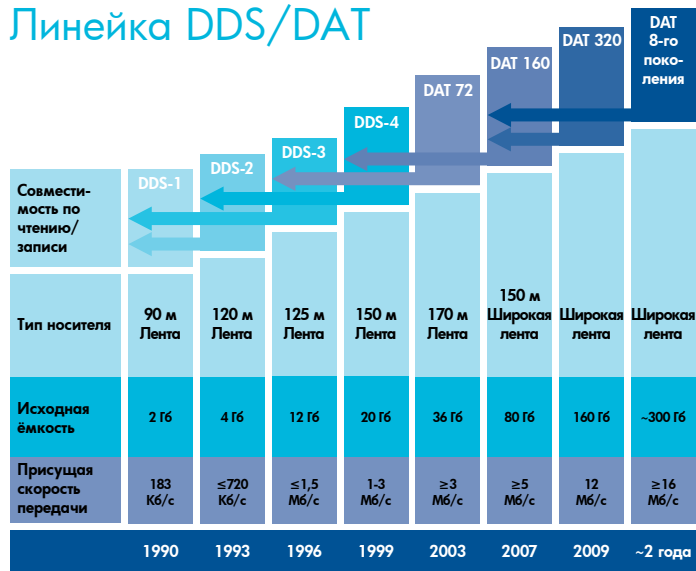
Линейка DDS/DAT

| | DDS-1 | DDS-2 | DDS-3 | DDS-4 | DAT 72 | DAT 160 | DAT 320 | DAT 8-го поколения |
|---|---|---|---|---|---|---|---|---|
| Совместимость по чтению/записи | | | | | | | | |
| Тип носителя | 90 м Лента | 120 м Лента | 125 м Лента | 150 м Лента | 170 м Лента | 150 м Широкая лента | Широкая лента | Широкая лента |
| Исходная ёмкость | 2 Гб | 4 Гб | 12 Гб | 20 Гб | 36 Гб | 80 Гб | 160 Гб | ~300 Гб |
| Присущая скорость передачи | 183 Кб/с | ≤720 Кб/с | ≤1,5 Мб/с | 1-3 Мб/с | ≥3 Мб/с | ≥5 Мб/с | 12 Мб/с | ≥16 Мб/с |
| | 1990 | 1993 | 1996 | 1999 | 2003 | 2007 | 2009 | ~2 года |